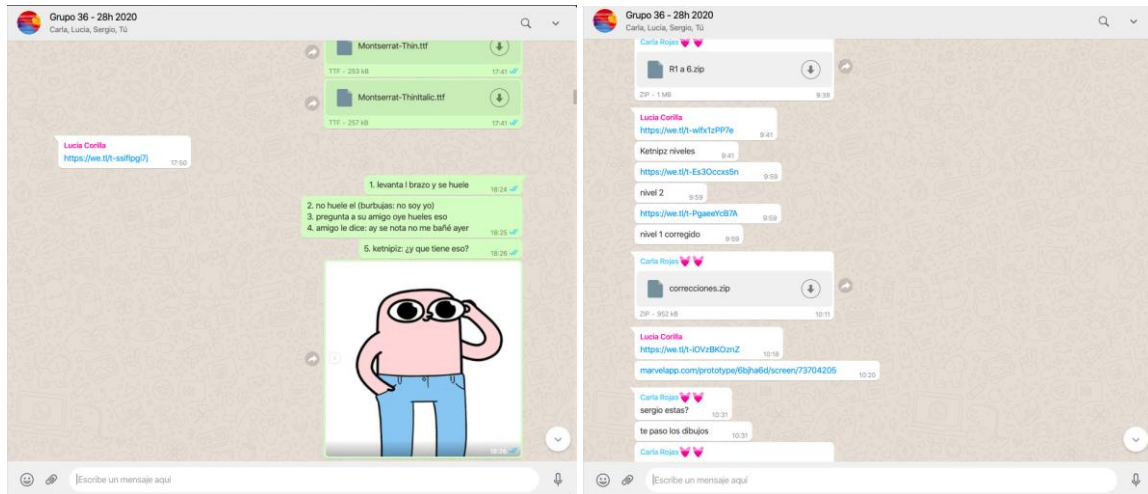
Grupo 36 - 28h 2020
Carla, Lucía, Sergio, Tú

Montserrat-Thin.ttf
TTF - 253 kB 17:41

Montserrat-ThinItalic.ttf
TTF - 257 kB 17:41

Lucia Corilla
https://we.tl/t-ssifIpgi7j 17:50

1. levanta l brazo y se huele 18:24

2. no huele el (burbujas: no soy yo)
3. pregunta a su amigo oye hueles eso
4. amigo le dice: ay se nota no me bañé ayer 18:25

5. ketnipiz: ¿y que tiene eso? 18:26

18:36

Escribe un mensaje aquí

Grupo 36 - 28h 2020
Carla, Lucía, Sergio, Tú

Carla Rojas

R1 a 6.zip
ZIP - 1 MB 9:38

Lucia Corilla
https://we.tl/t-wifx1zPP7e 9:41

Ketnipz niveles 9:41

https://we.tl/t-Es3Occxs5n 9:59

nivel 2 9:59

https://we.tl/t-PgaeeYcB7A 9:59

nivel 1 corregido 9:59

Carla Rojas

correcciones.zip
ZIP - 952 kB 10:11

Lucia Corilla
https://we.tl/t-iOVzBKOznZ 10:18

marvelapp.com/prototype/6bjha6d/screen/73704205 10:20

Carla Rojas
sergio estas? 10:31

te paso los dibujos 10:31

Carla Rojas

Escribe un mensaje aquí